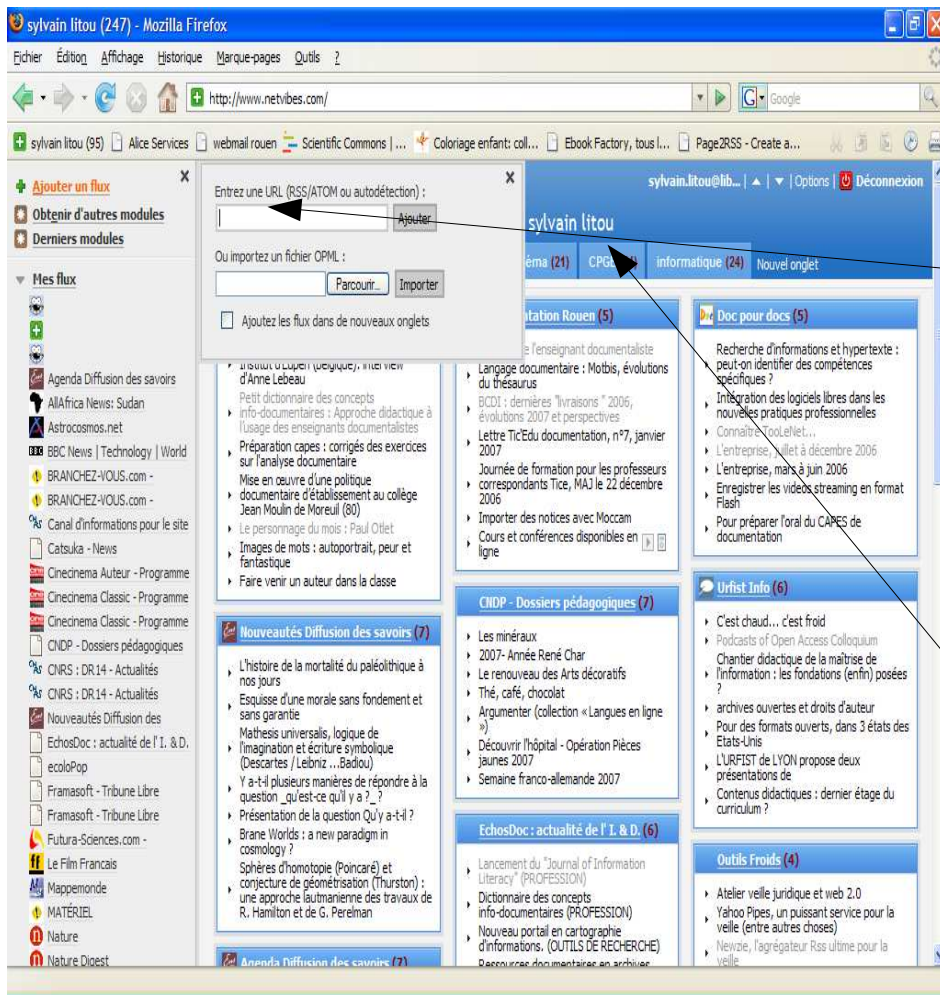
sylvain litou (247) - Mozilla Firefox

Fichier Édition Affichage Historique Marque-pages Outils ?

http://www.netvibes.com/

Google

sylvain litou (95) Alice Services webmail rouen Scientific Commons | ... Coloriage enfant: coll... Ebook Factory, tous l... Page2RSS - Create a...

Ajouter un flux
Obtenir d'autres modules
Derniers modules

Mes flux

Agenda Diffusion des savoirs
AllAfrica News: Sudan
Astrocosmos.net
BBC News | Technology | World
BRANCHEZ-VOUS.com -
BRANCHEZ-VOUS.com -
Canal d'informations pour le site
Catsuka - News
Cinecinema Auteur - Programme
Cinecinema Classic - Programme
Cinecinema Classic - Programme
CNDP - Dossiers pédagogiques
CNRS : DR14 - Actualités
CNRS : DR14 - Actualités
Nouveautés Diffusion des
EchosDoc : actualité de l' I. & D.
ecoloPop
Framasoft - Tribune Libre
Framasoft - Tribune Libre
Futura-Sciences.com -
Le Film Francais
Mappemonde
MATÉRIEL
Nature
Nature Digest

Entrez une URL (RSS/ATOM ou autodétection) :
Ajouter
Ou importez un fichier OPML :
Parcourir... Importer
Ajoutez les flux dans de nouveaux onglets

sylvain.litou@lib... | ▲ | ▼ | Options | Déconnexion

sylvain litou

éma (21) CPG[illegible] informatique (24) Nouvel onglet

Institut d'Eupen (Belgique). Interview d'Anne Lebeau
Petit dictionnaire des concepts info-documentaires : Approche didactique à l'usage des enseignants documentalistes
Préparation capes : corrigés des exercices sur l'analyse documentaire
Mise en œuvre d'une politique documentaire d'établissement au collège Jean Moulin de Moreuil (80)
Le personnage du mois : Paul Otlet
Images de mots : autoportrait, peur et fantastique
Faire venir un auteur dans la classe

Nouveautés Diffusion des savoirs (7)
L'histoire de la mortalité du paléolithique à nos jours
Esquisse d'une morale sans fondement et sans garantie
Mathesis universalis, logique de l'imagination et écriture symbolique (Descartes / Leibniz ...Badiou)
Y a-t-il plusieurs manières de répondre à la question _qu'est-ce qu'il y a ?_ ?
Présentation de la question Qu'y a-t-il ?
Brane Worlds : a new paradigm in cosmology ?
Sphères d'homotopie (Poincaré) et conjecture de géométrisation (Thurston) : une approche lautmanienne des travaux de R. Hamilton et de G. Perelman

Agenda Diffusion des savoirs (7)

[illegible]tation Rouen (5)
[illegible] l'enseignant documentaliste
Langage documentaire : Motbis, évolutions du thésaurus
BCDI : dernières "livraisons " 2006, évolutions 2007 et perspectives
Lettre Tic'Edu documentation, n°7, janvier 2007
Journée de formation pour les professeurs correspondants Tice, MAJ le 22 décembre 2006
Importer des notices avec Moccam
Cours et conférences disponibles en ligne

CNDP - Dossiers pédagogiques (7)
Les minéraux
2007- Année René Char
Le renouveau des Arts décoratifs
Thé, café, chocolat
Argumenter (collection « Langues en ligne »)
Découvrir l'hôpital - Opération Pièces jaunes 2007
Semaine franco-allemande 2007

EchosDoc : actualité de l' I. & D. (6)
Lancement du "Journal of Information Literacy" (PROFESSION)
Dictionnaire des concepts info-documentaires (PROFESSION)
Nouveau portail en cartographie d'informations. (OUTILS DE RECHERCHE)
Ressources documentaires en archives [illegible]

Doc pour docs (5)
Recherche d'informations et hypertexte : peut-on identifier des compétences spécifiques ?
Intégration des logiciels libres dans les nouvelles pratiques professionnelles
Connaître TooLeNet...
L'entreprise, juillet à décembre 2006
L'entreprise, mars à juin 2006
Enregistrer les videos streaming en format Flash
Pour préparer l'oral du CAPES de documentation

Urfist Info (6)
C'est chaud... c'est froid
Podcasts of Open Access Colloquium
Chantier didactique de la maîtrise de l'information : les fondations (enfin) posées ?
archives ouvertes et droits d'auteur
Pour des formats ouverts, dans 3 états des Etats-Unis
L'URFIST de LYON propose deux présentations de
Contenus didactiques : dernier étage du curriculum ?

Outils Froids (4)
Atelier veille juridique et web 2.0
Yahoo Pipes, un puissant service pour la veille (entre autres choses)
Newzie, l'agrégateur Rss ultime pour la veille